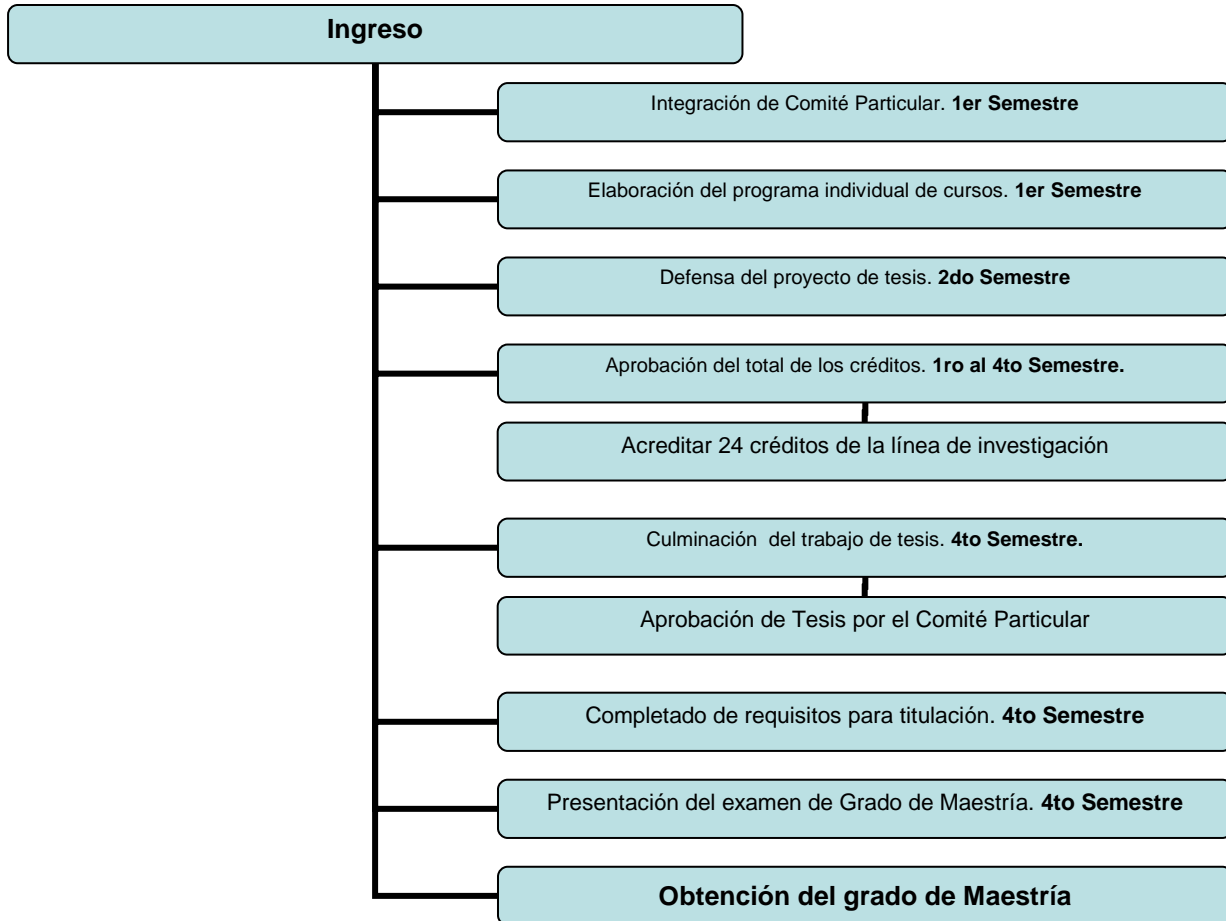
Ingreso

Integración de Comité Particular. 1er Semestre

Elaboración del programa individual de cursos. 1er Semestre

Defensa del proyecto de tesis. 2do Semestre

Aprobación del total de los créditos. 1ro al 4to Semestre.

Acreditar 24 créditos de la línea de investigación

Culminación del trabajo de tesis. 4to Semestre.

Aprobación de Tesis por el Comité Particular

Completado de requisitos para titulación. 4to Semestre

Presentación del examen de Grado de Maestría. 4to Semestre

Obtención del grado de Maestría